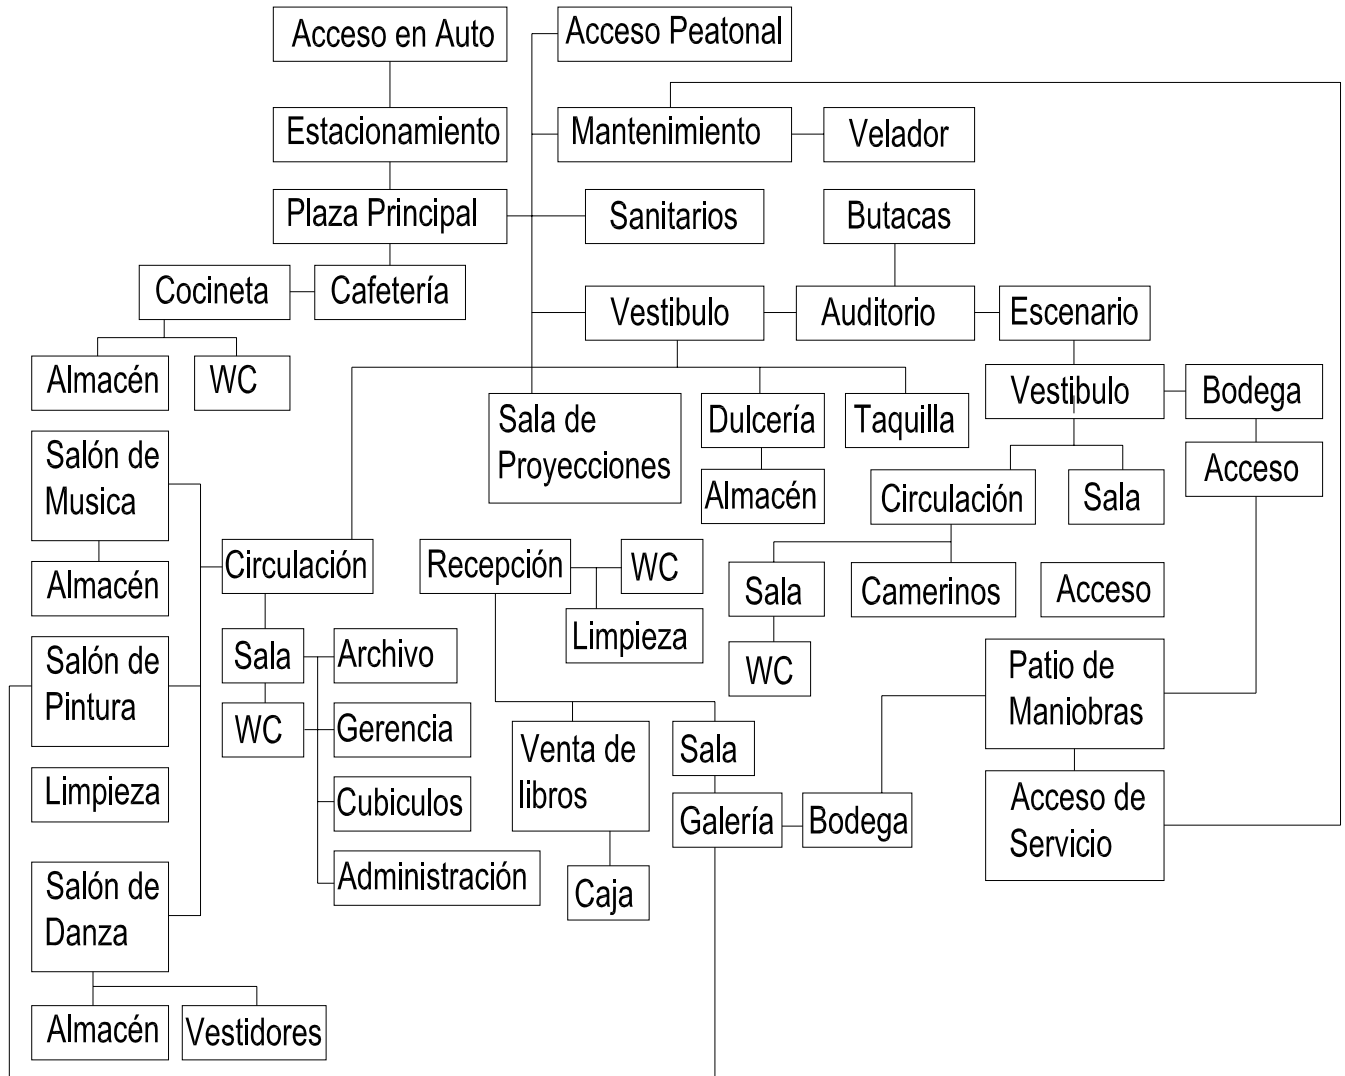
Acceso en Auto
Acceso Peatonal
Estacionamiento
Mantenimiento
Velador
Plaza Principal
Sanitarios
Butacas
Cocineta
Cafetería
Vestibulo
Auditorio
Escenario
Almacén
WC
Vestibulo
Bodega
Sala de Proyecciones
Dulcería
Taquilla
Salón de Musica
Almacén
Acceso
Circulación
Sala
Almacén
Circulación
Recepción
WC
Sala
Camerinos
Acceso
Salón de Pintura
Limpieza
Sala
Archivo
WC
Patio de Maniobras
WC
Gerencia
Venta de libros
Sala
Limpieza
Cubiculos
Galería
Bodega
Acceso de Servicio
Salón de Danza
Administración
Caja
Almacén
Vestidores